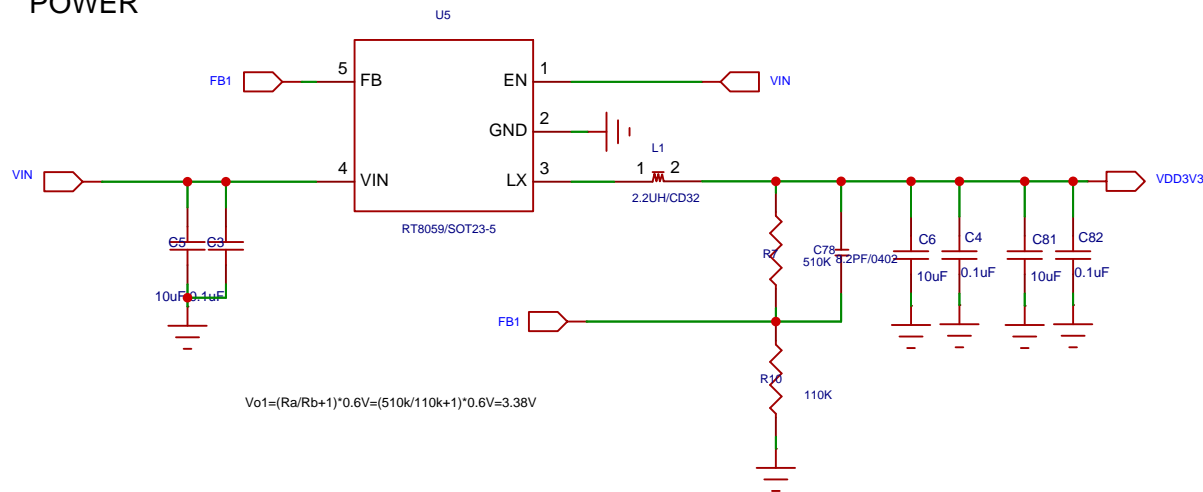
POWER

U5

FB1
5 FB
EN 1
VIN
GND 2
L1
VIN
4 VIN
LX 3
1 2
2.2UH/CD32
VDD3V3
RT8059/SOT23-5

C5 C3
10uF 0.1uF

R7
510K
C78
8.2PF/0402
C6
10uF
C4
0.1uF
C81
10uF
C82
0.1uF

FB1

R10
110K

Vo1=(Ra/Rb+1)*0.6V=(510k/110k+1)*0.6V=3.38V